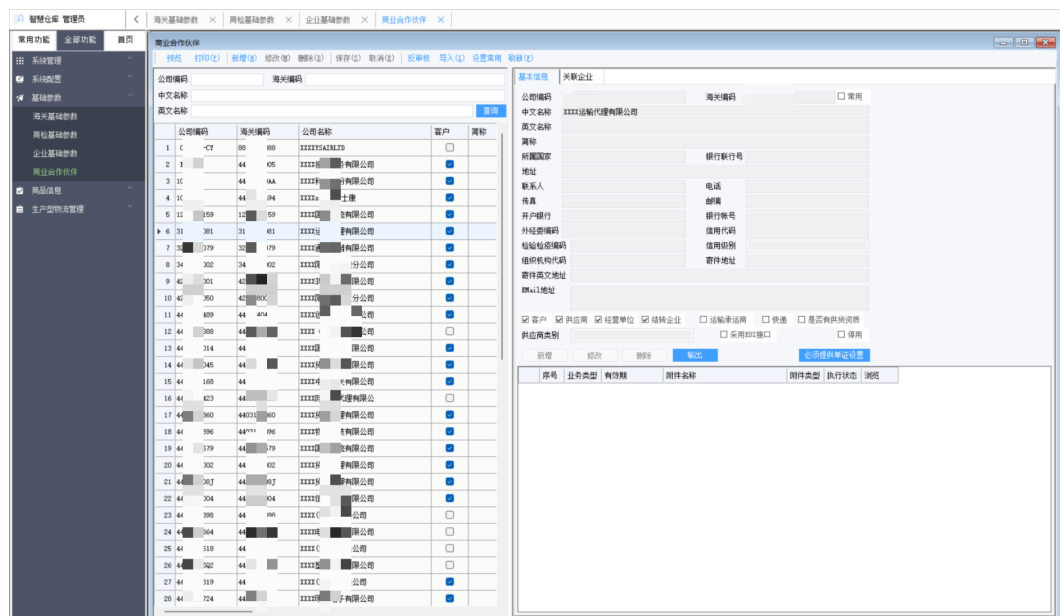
智慧仓库 管理员
海关基础参数 ×
商检基础参数 ×
企业基础参数 ×
商业合作伙伴 ×

常用功能 全部功能 首页
系统管理
系统配置
基础参数
海关基础参数
商检基础参数
企业基础参数
商业合作伙伴
商品信息
生产型物流管理

商业合作伙伴
预览 打印(P) 新增(N) 修改(M) 删除(D) 保存(S) 取消(E) 反审核 导入(I) 设置常用 刷新(R)

公司编码
海关编码
中文名称
英文名称
查询

| | 公司编码 | 海关编码 | 公司名称 | 客户 | 简称 |
|---|---|---|---|---|---|
| 1 | C -CY | 88 88 | XXXXYSAIRLTD | | |
| 2 | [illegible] | 44 05 | XXXX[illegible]有限公司 | | |
| 3 | 10 | 44 AA | XXXX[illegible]有限公司 | | |
| 4 | 10 | 44 94 | XXXX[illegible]士康 | | |
| 5 | 12 159 | 12 59 | XXXX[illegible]限公司 | | |
| 6 | 31 381 | 31 81 | XXXX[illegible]有限公司 | | |
| 7 | 32 079 | 32 79 | XXXX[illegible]有限公司 | | |
| 8 | 34 002 | 34 02 | XXXX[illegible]分公司 | | |
| 9 | 42 001 | 42 01 | XXXX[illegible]有限公司 | | |
| 10 | 42 050 | 42 800 | XXXX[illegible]分公司 | | |
| 11 | 44 489 | 44 404 | XXXX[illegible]有限公司 | | |
| 12 | 44 388 | 44 | XXXX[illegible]有限公司 | | |
| 13 | 44 014 | 44 | XXXX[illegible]限公司 | | |
| 14 | 44 045 | 44 | XXXX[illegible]有限公司 | | |
| 15 | 44 168 | 44 | XXXX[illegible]有限公司 | | |
| 16 | 44 423 | 44 | XXXX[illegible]代理有限公 | | |
| 17 | 44 060 | 44031 60 | XXXX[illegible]有限公司 | | |
| 18 | 44 396 | 44 96 | XXXX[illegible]有限公司 | | |
| 19 | 44 579 | 44 79 | XXXX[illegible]有限公司 | | |
| 20 | 44 002 | 44 02 | XXXX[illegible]有限公司 | | |
| 21 | 44 08J | 44 8J | XXXX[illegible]有限公司 | | |
| 22 | 44 004 | 44 04 | XXXX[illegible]有限公司 | | |
| 23 | 44 398 | 44 98 | XXXX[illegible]公司 | | |
| 24 | 44 964 | 44 | XXXX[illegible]有限公司 | | |
| 25 | 44 518 | 44 | XXXX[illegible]公司 | | |
| 26 | 44 302 | 44 | XXXX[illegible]有限公司 | | |
| 27 | 44 319 | 44 | XXXX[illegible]公司 | | |
| 28 | 44 724 | 44 | XXXX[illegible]有限公司 | | |

基本信息 关联企业
公司编码
海关编码
常用
中文名称 XXXX运输代理有限公司
英文名称
简称
所属国家
银行联行号
地址
联系人
电话
传真
邮编
开户银行
银行帐号
外经委编码
信用代码
检验检疫编码
信用级别
组织机构代码
寄件地址
寄件英文地址
EMail地址
客户 供应商 经营单位 结转企业 运输承运商 快递 是否有供货资质
供应商类别
采用EDI接口
停用
新增 修改 删除 输出 必须提供单证设置

| 序号 | 业务类型 | 有效期 | 附件名称 | 附件类型 | 执行状态 | 浏览 |
|---|---|---|---|---|---|---|